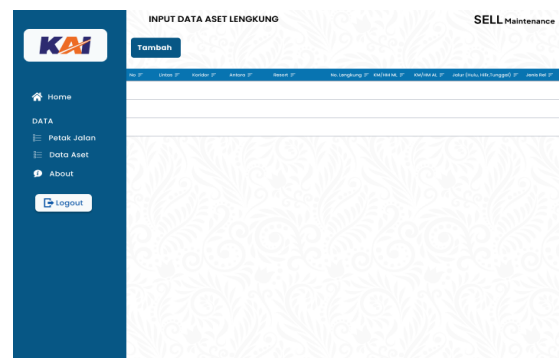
KAI

Home

DATA

Petak Jalan

Data Aset

About

Logout

INPUT DATA ASET LENGKUNG

SELL Maintenance

Tambah

| No | Lintas | Koridor | Antara | Resort | No. Lengkung | KM/HM Mt. | KM/HM Al. | Jalur (Hulu, Hilir, Tunggal) | Jenis Rel |
|---|---|---|---|---|---|---|---|---|---|
| | | | | | | | | | |
| | | | | | | | | | |